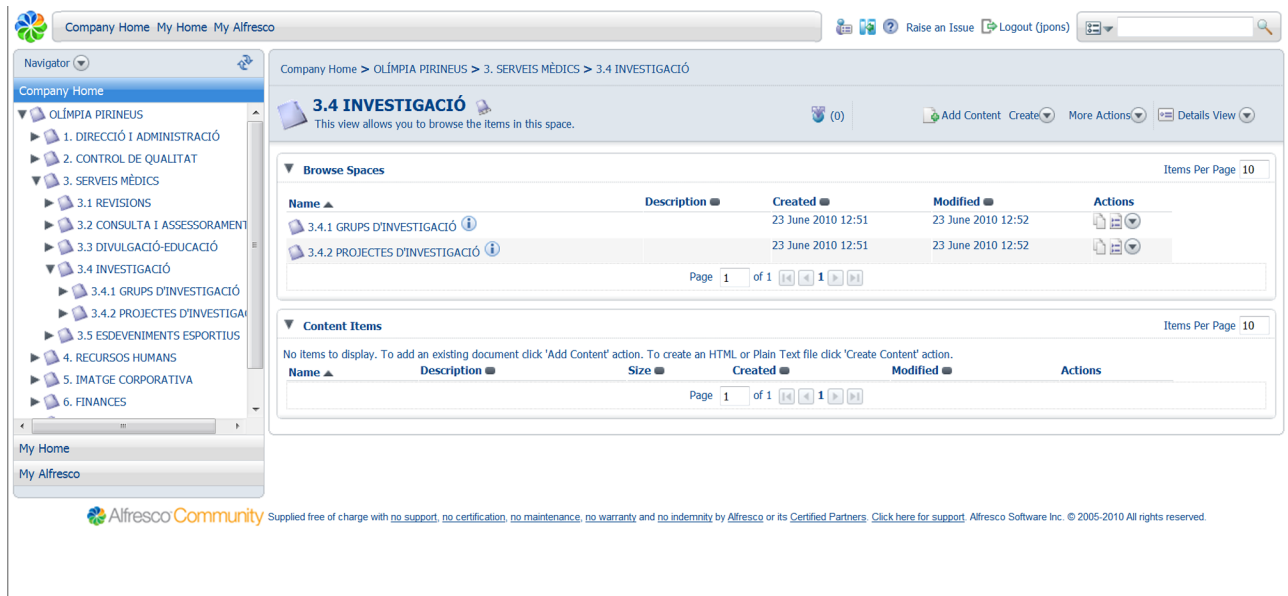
Company Home My Home My Alfresco

Raise an Issue Logout (jpons)

Navigator

Company Home

OLÍMPIA PIRINEUS
1. DIRECCIÓ I ADMINISTRACIÓ
2. CONTROL DE QUALITAT
3. SERVEIS MÈDICS
3.1 REVISIONS
3.2 CONSULTA I ASSESSORAMENT
3.3 DIVULGACIÓ-EDUCACIÓ
3.4 INVESTIGACIÓ
3.4.1 GRUPS D'INVESTIGACIÓ
3.4.2 PROJECTES D'INVESTIGAC
3.5 ESDEVENIMENTS ESPORTIUS
4. RECURSOS HUMANS
5. IMATGE CORPORATIVA
6. FINANCES

My Home

My Alfresco

Company Home > OLÍMPIA PIRINEUS > 3. SERVEIS MÈDICS > 3.4 INVESTIGACIÓ

3.4 INVESTIGACIÓ

This view allows you to browse the items in this space.

(0)

Add Content Create More Actions Details View

Browse Spaces

Items Per Page 10

| Name | Description | Created | Modified | Actions |
|---|---|---|---|---|
| 3.4.1 GRUPS D'INVESTIGACIÓ | | 23 June 2010 12:51 | 23 June 2010 12:52 | |
| 3.4.2 PROJECTES D'INVESTIGACIÓ | | 23 June 2010 12:51 | 23 June 2010 12:52 | |

Page 1 of 1 1

Content Items

Items Per Page 10

No items to display. To add an existing document click 'Add Content' action. To create an HTML or Plain Text file click 'Create Content' action.

| Name | Description | Size | Created | Modified | Actions |
|---|---|---|---|---|---|

Page 1 of 1 1

Alfresco Community Supplied free of charge with no support, no certification, no maintenance, no warranty and no indemnity by Alfresco or its Certified Partners. Click here for support. Alfresco Software Inc. © 2005-2010 All rights reserved.